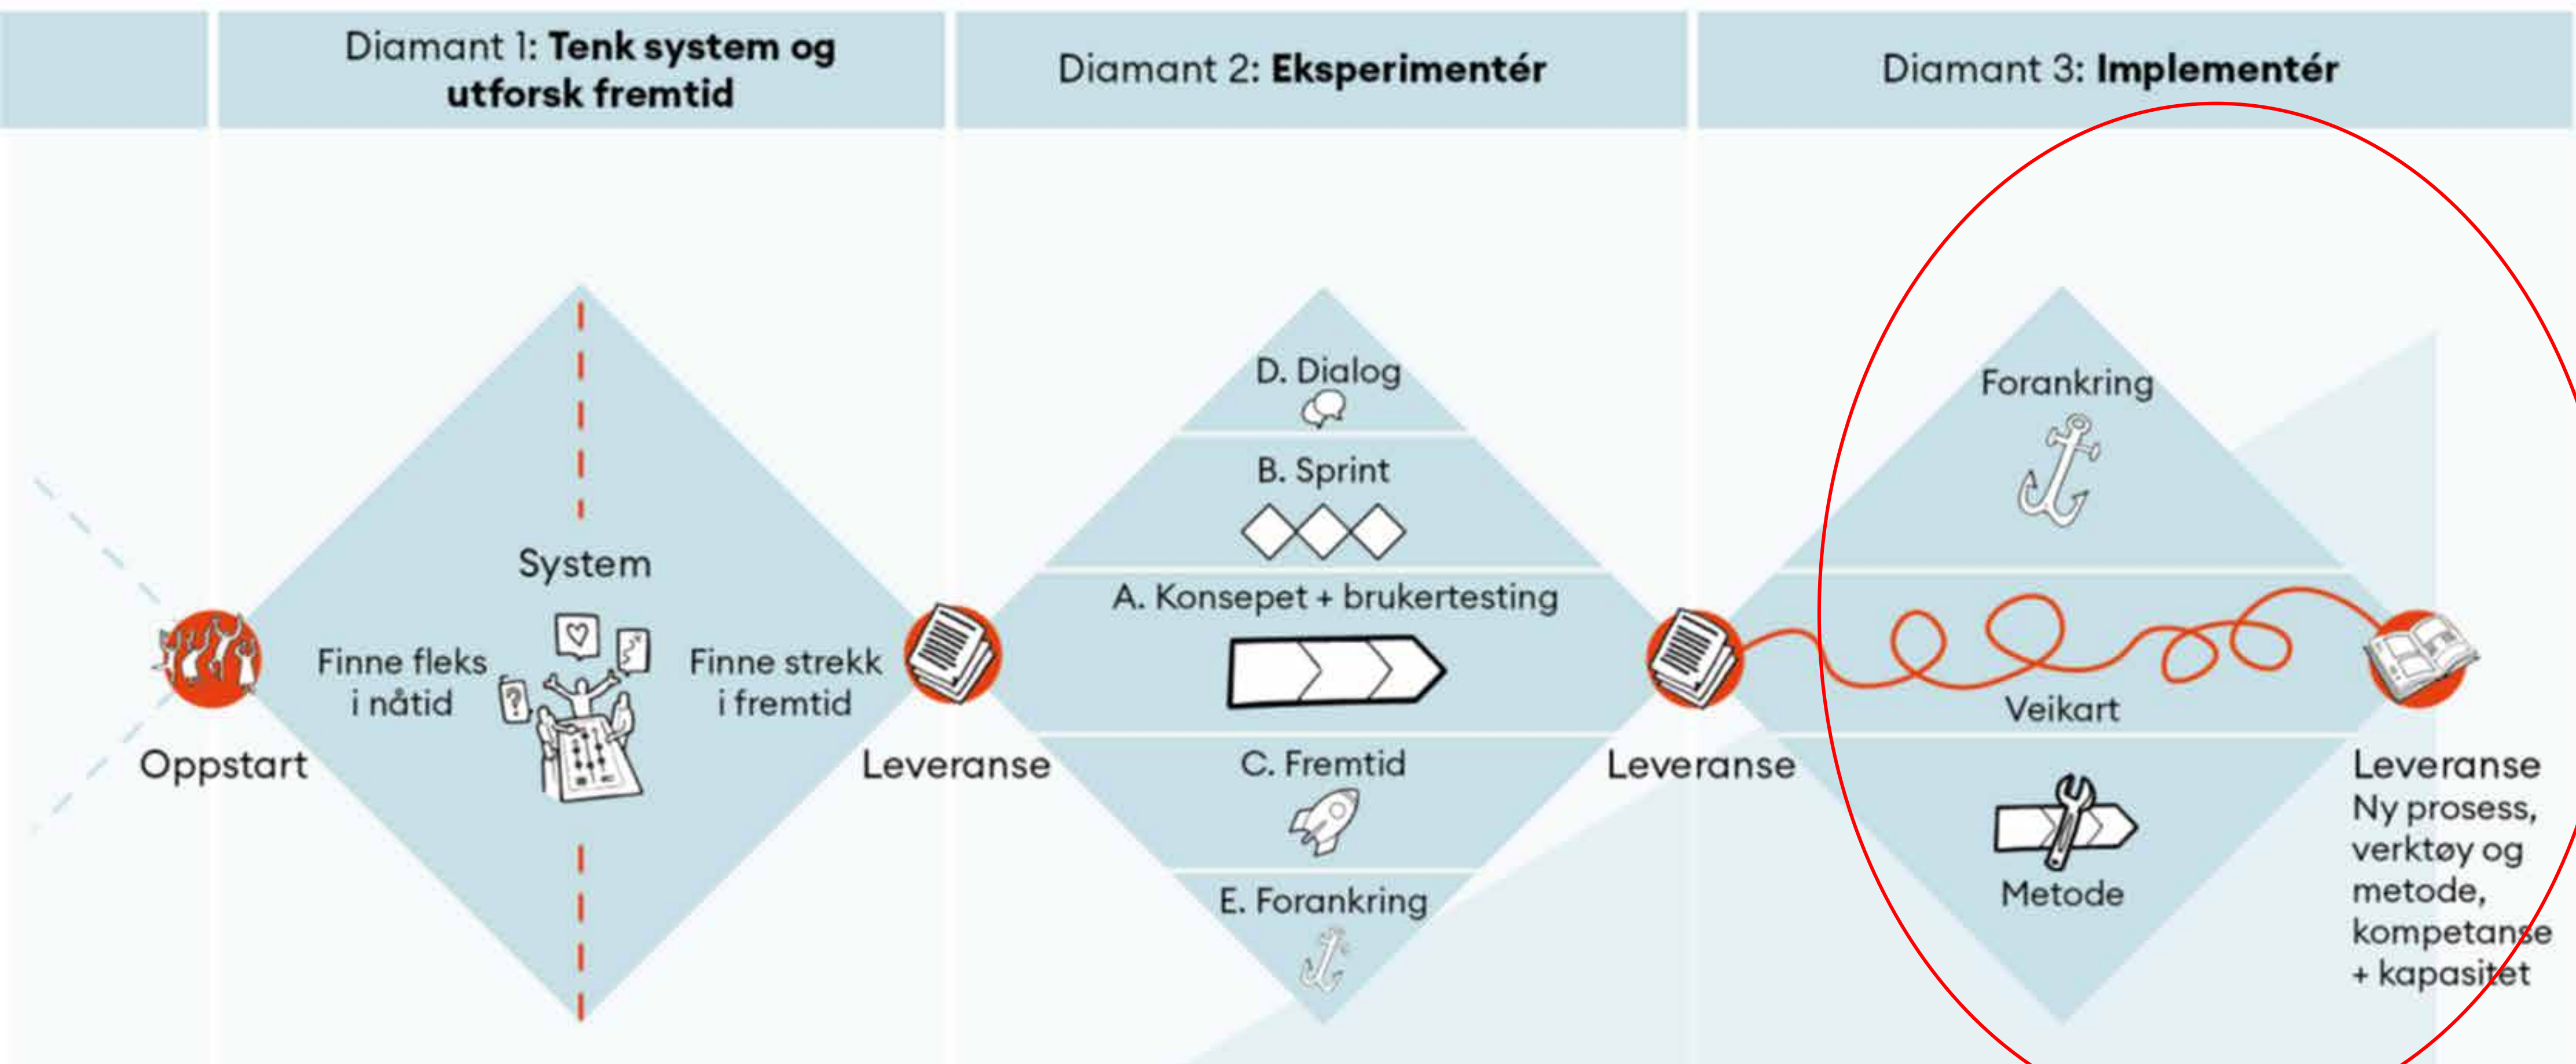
Diamant 1: **Tenk system og utforsk fremtid**

Diamant 2: **Eksperimentér**

Diamant 3: **Implementér**

Oppstart

Finne fleks i nåtid

System

Finne strekk i fremtid

Leveranse

D. Dialog

B. Sprint

A. Konsepet + brukertesting

C. Fremtid

E. Forankring

Leveranse

Forankring

Veikart

Metode

Leveranse
Ny prosess, verktøy og metode, kompetanse + kapasitet